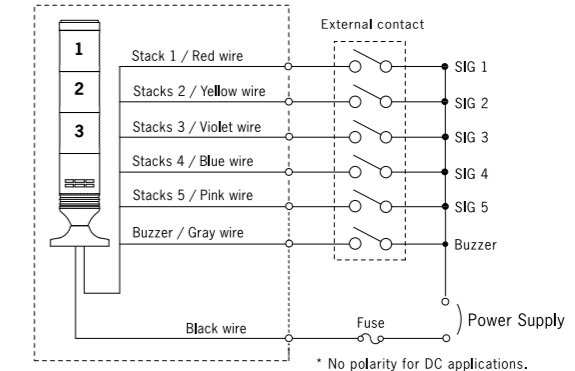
External contact

1

2

3

Stack 1 / Red wire

Stacks 2 / Yellow wire

Stacks 3 / Violet wire

Stacks 4 / Blue wire

Stacks 5 / Pink wire

Buzzer / Gray wire

SIG 1

SIG 2

SIG 3

SIG 4

SIG 5

Buzzer

Black wire

Fuse

Power Supply

* No polarity for DC applications.